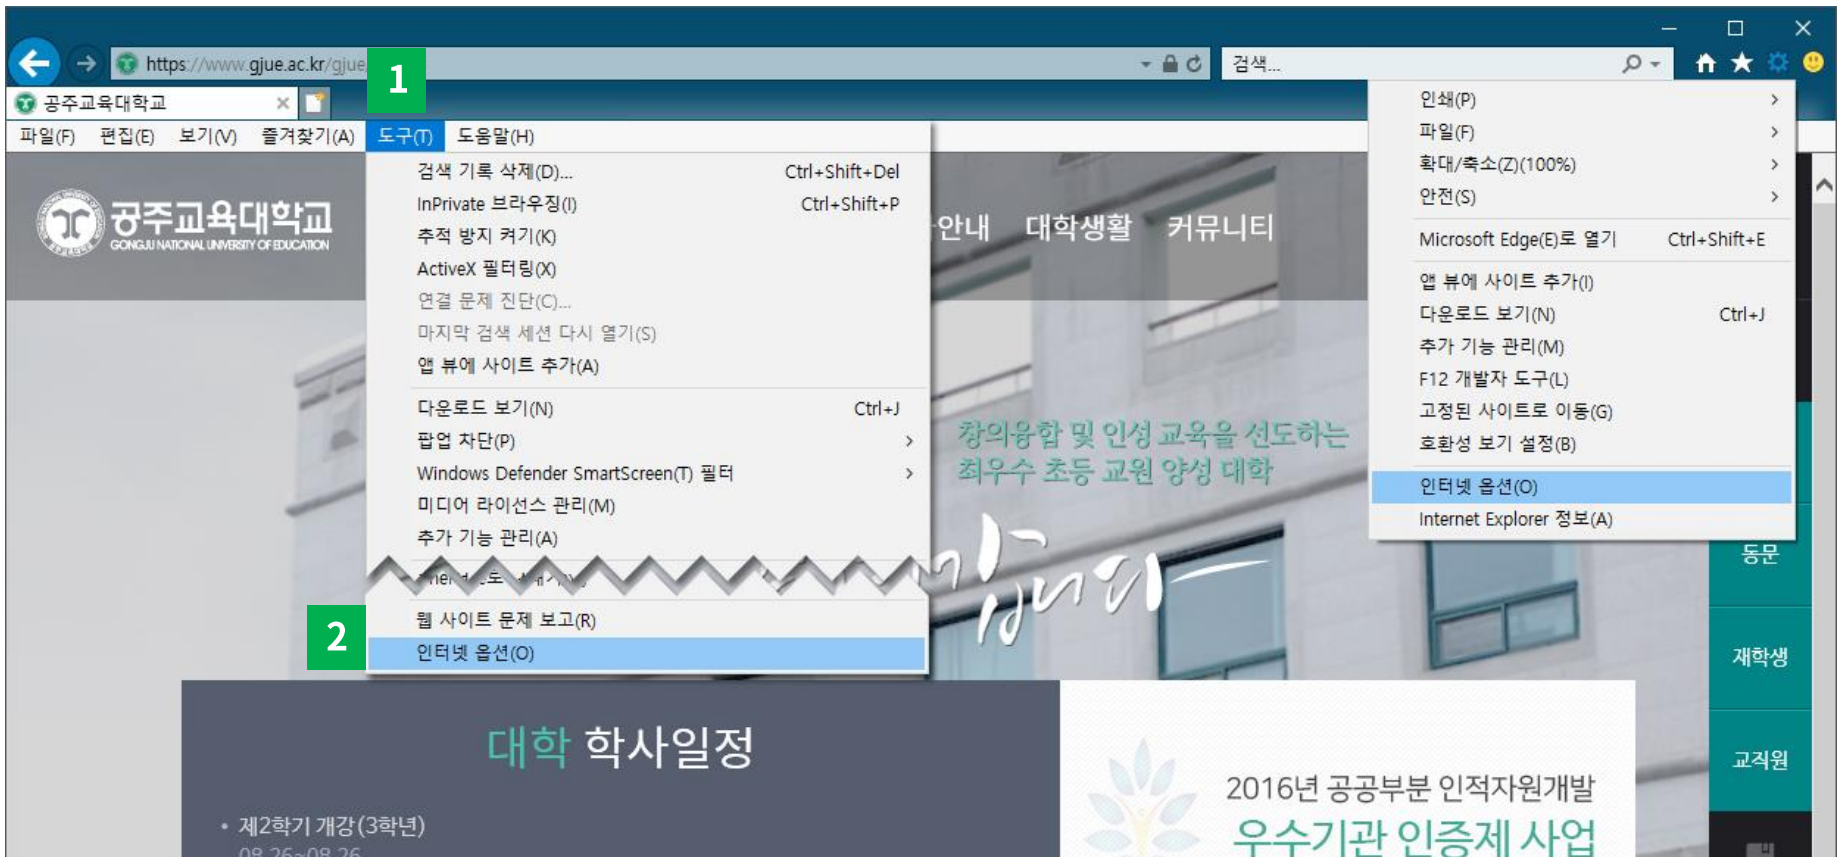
https://www.gjue.ac.kr/gjue

1

검색...

공주교육대학교

파일(F) 편집(E) 보기(V) 즐겨찾기(A) 도구(T) 도움말(H)

검색 기록 삭제(D)... Ctrl+Shift+Del
InPrivate 브라우징(I) Ctrl+Shift+P
추적 방지 켜기(K)
ActiveX 필터링(X)
연결 문제 진단(C)...
마지막 검색 세션 다시 열기(S)
앱 뷰에 사이트 추가(A)
다운로드 보기(N) Ctrl+J
팝업 차단(P) >
Windows Defender SmartScreen(T) 필터 >
미디어 라이선스 관리(M)
추가 기능 관리(A)
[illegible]
웹 사이트 문제 보고(R)
인터넷 옵션(O)

2

공주교육대학교
GONGJU NATIONAL UNIVERSITY OF EDUCATION

안내 대학생활 커뮤니티

창의융합 및 인성 교육을 선도하는
최우수 초등 교원 양성 대학

인쇄(P) >
파일(F) >
확대/축소(Z)(100%) >
안전(S) >
Microsoft Edge(E)로 열기 Ctrl+Shift+E
앱 뷰에 사이트 추가(I)
다운로드 보기(N) Ctrl+J
추가 기능 관리(M)
F12 개발자 도구(L)
고정된 사이트로 이동(G)
호환성 보기 설정(B)
인터넷 옵션(O)
Internet Explorer 정보(A)

동문
재학생
교직원

대학 학사일정

• 제2학기 개강(3학년)
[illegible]

2016년 공공부분 인적자원개발
우수기관 인증제 사업